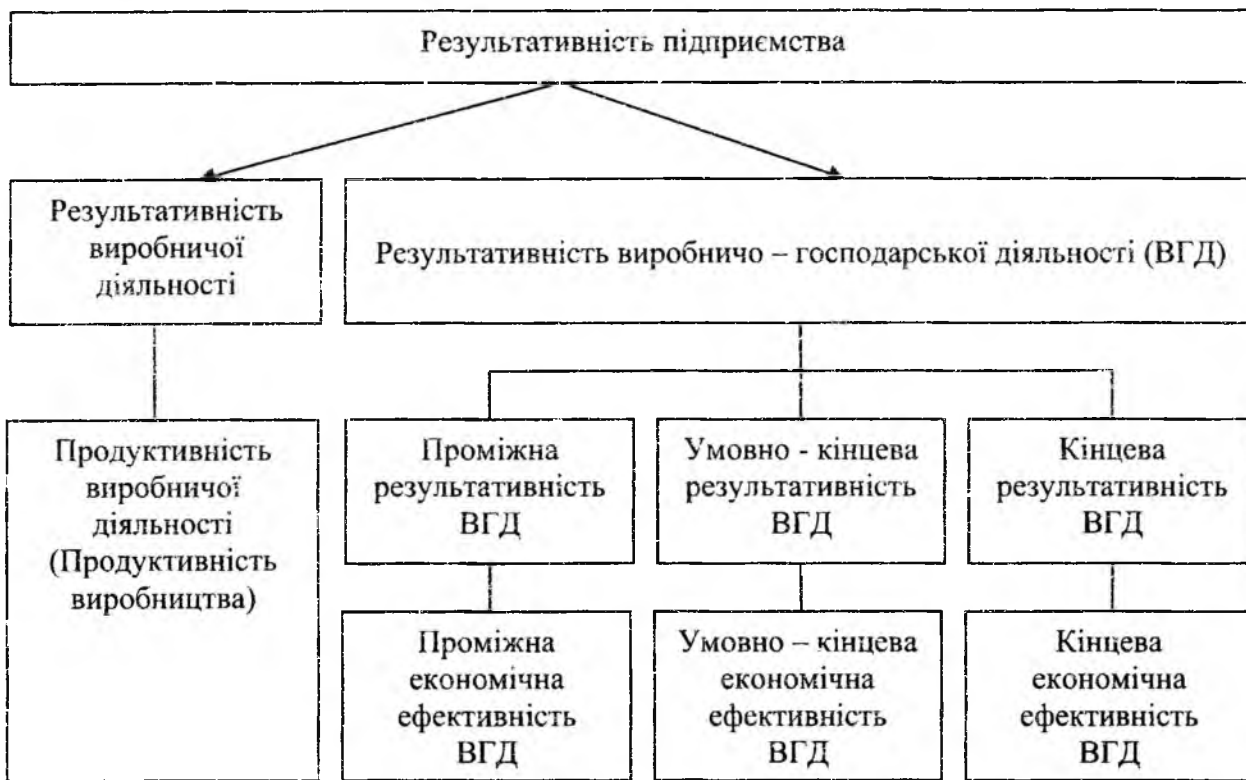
Результативність підприємства

Результативність виробничої діяльності

Результативність виробничо – господарської діяльності (ВГД)

Продуктивність виробничої діяльності (Продуктивність виробництва)

Проміжна результативність ВГД

Умовно - кінцева результативність ВГД

Кінцева результативність ВГД

Проміжна економічна ефективність ВГД

Умовно – кінцева економічна ефективність ВГД

Кінцева економічна ефективність ВГД